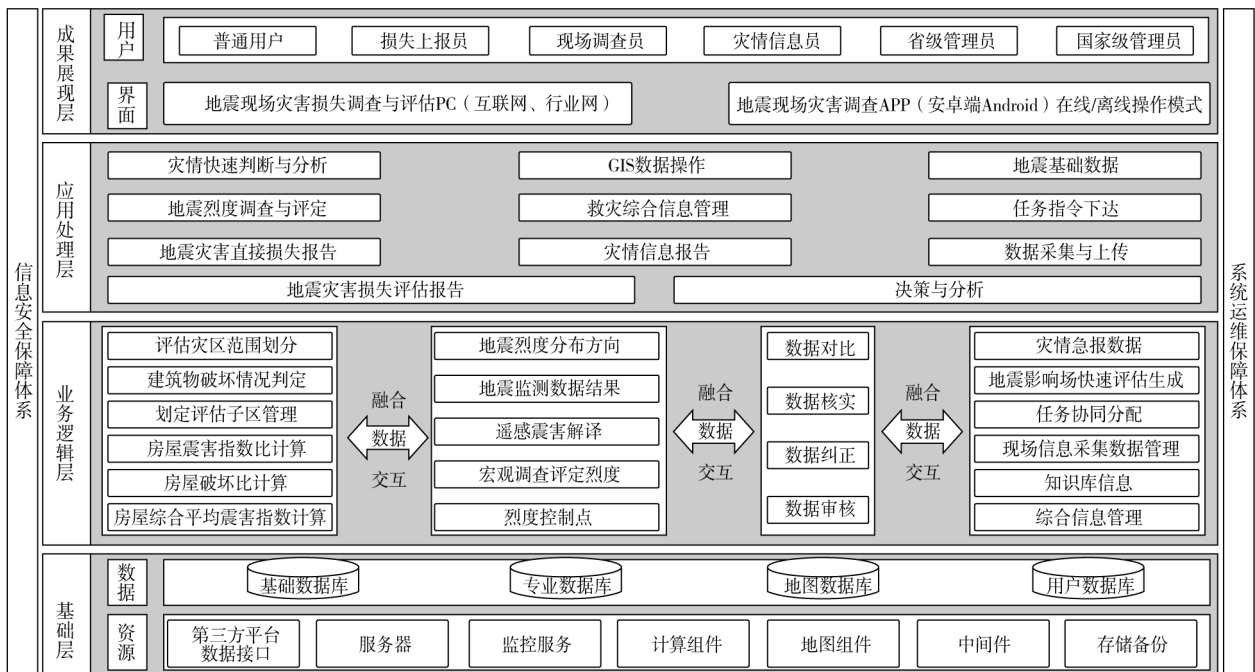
信息安全保障体系

成果展现层

用户

普通用户 损失上报员 现场调查员 灾情信息员 省级管理员 国家级管理员

界面

地震现场灾害损失调查与评估PC（互联网、行业网）

地震现场灾害调查APP（安卓端Android）在线/离线操作模式

应用处理层

灾情快速判断与分析 GIS数据操作 地震基础数据

地震烈度调查与评定 救灾综合信息管理 任务指令下达

地震灾害直接损失报告 灾情信息报告 数据采集与上传

地震灾害损失评估报告 决策与分析

业务逻辑层

评估灾区范围划分

建筑物破坏情况判定

划定评估子区管理

房屋震害指数比计算

房屋破坏比计算

房屋综合平均震害指数计算

融合 数据 交互

地震烈度分布方向

地震监测数据结果

遥感震害解译

宏观调查评定烈度

烈度控制点

融合 数据 交互

数据对比

数据核实

数据纠正

数据审核

融合 数据 交互

灾情急报数据

地震影响场快速评估生成

任务协同分配

现场信息采集数据管理

知识库信息

综合信息管理

基础层

数据

基础数据库 专业数据库 地图数据库 用户数据库

资源

第三方平台数据接口 服务器 监控服务 计算组件 地图组件 中间件 存储备份

系统运维保障体系